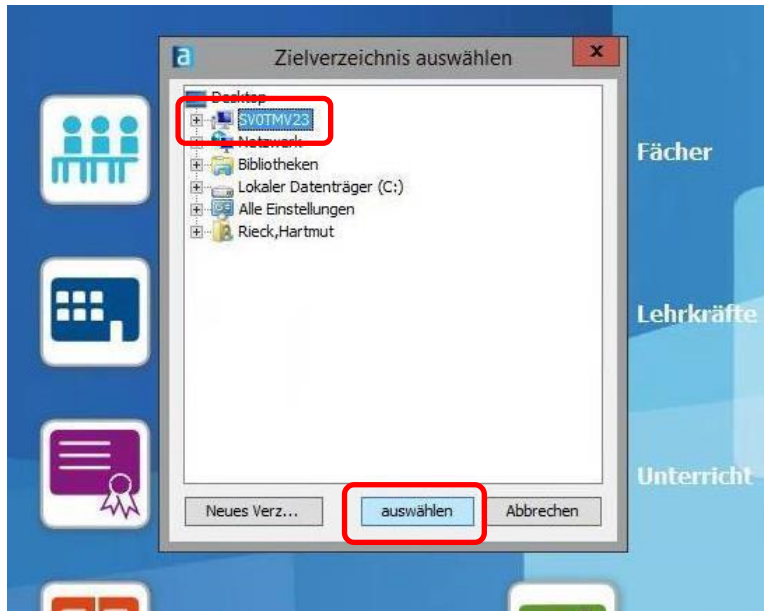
a

Zielverzeichnis auswählen

x

Desktop

SV0TMV23

Netzwerk

Bibliotheken

Lokaler Datenträger (C:)

Alle Einstellungen

Rieck,Hartmut

Neues Verz...

auswählen

Abbrechen

Fächer

Lehrkräfte

Unterricht